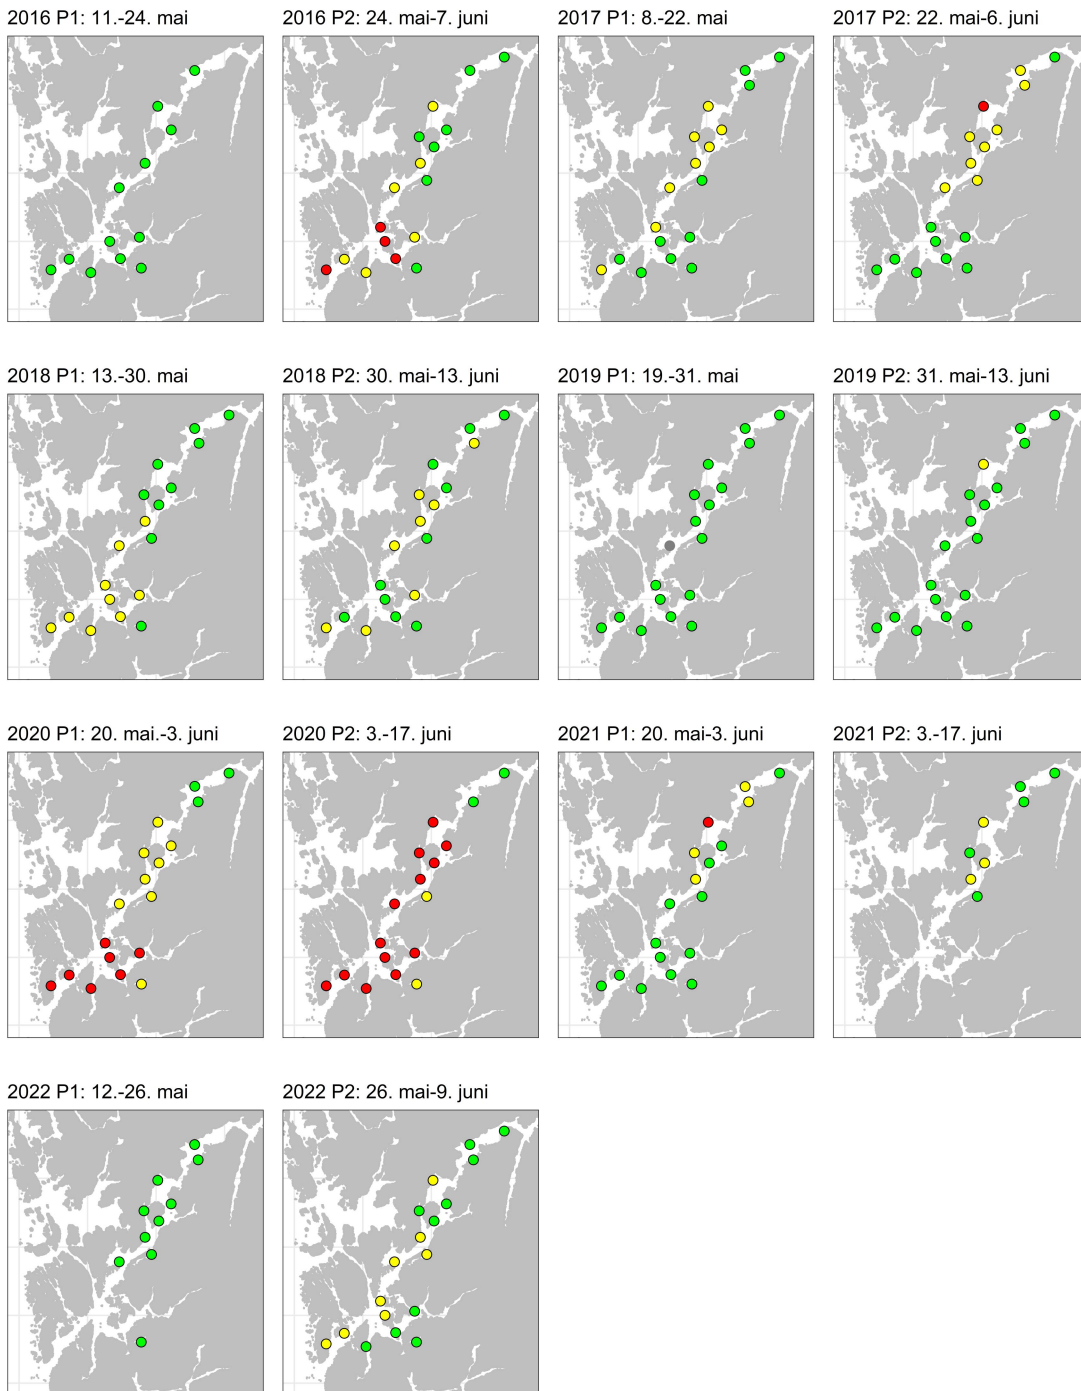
2016 P1: 11.-24. mai

2016 P2: 24. mai-7. juni

2017 P1: 8.-22. mai

2017 P2: 22. mai-6. juni

2018 P1: 13.-30. mai

2018 P2: 30. mai-13. juni

2019 P1: 19.-31. mai

2019 P2: 31. mai-13. juni

2020 P1: 20. mai.-3. juni

2020 P2: 3.-17. juni

2021 P1: 20. mai-3. juni

2021 P2: 3.-17. juni

2022 P1: 12.-26. mai

2022 P2: 26. mai-9. juni